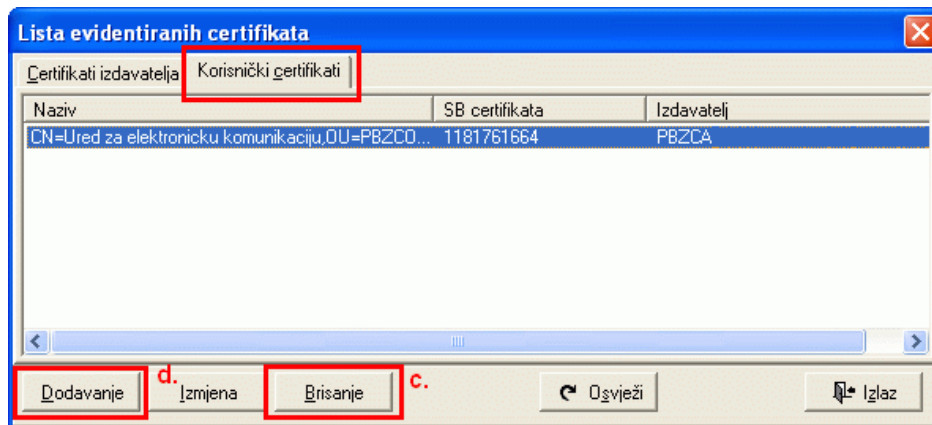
Lista evidentiranih certifikata

Certifikati izdavatelja | Korisnički certifikati

| Naziv | SB certifikata | Izdavatelj |
|---|---|---|
| CN=Ured za elektronicku komunikaciju,OU=PBZCO... | 1181761664 | PBZCA |

Dodavanje d. Izmjena Brisanje c. Osvježi Izlaz